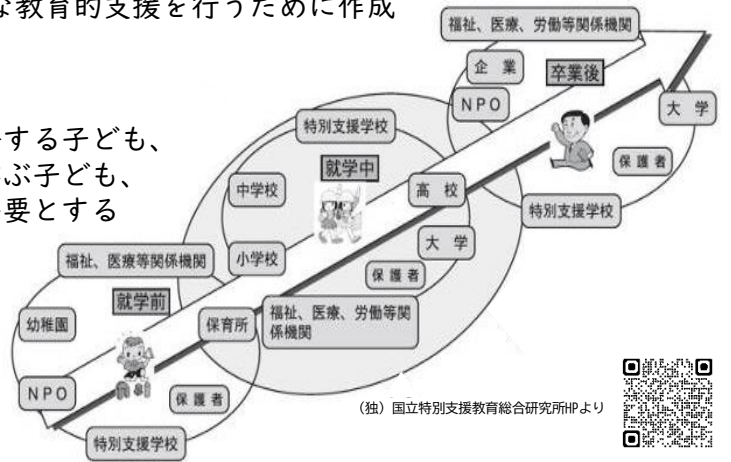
な教育的支援を行うために作成

する子ども、
ぶ子ども、
要とする

福祉、医療、労働等関係機関
企 業
卒業後
NPO
大 学
保護者
特別支援学校
特別支援学校
就学中
中学校
高 校
小学校
大 学
保護者
福祉、医療等関係機関
就学前
幼稚園
保育所
福祉、医療、労働等関係機関
NPO
保護者
特別支援学校
（独）国立特別支援教育総合研究所HPより